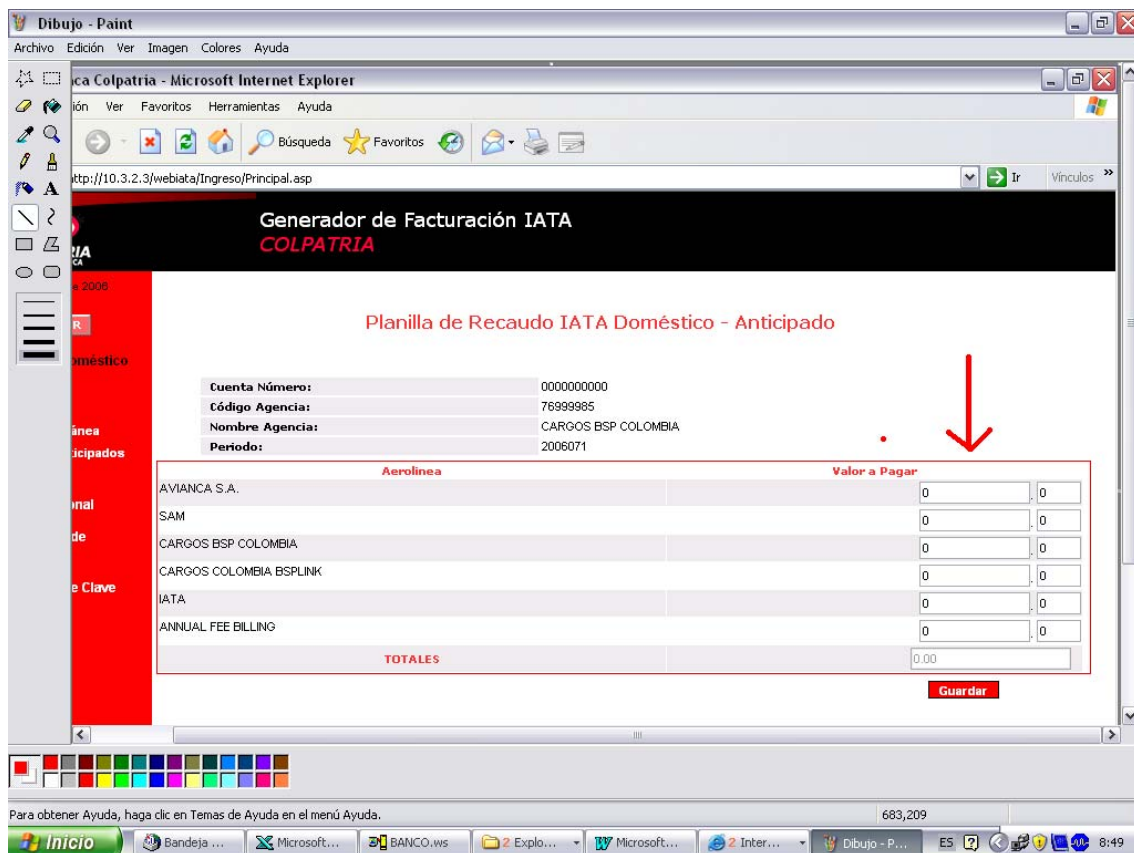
Dibujo - Paint
Archivo Edición Ver Imagen Colores Ayuda

ca Colpatria - Microsoft Internet Explorer
ión Ver Favoritos Herramientas Ayuda
Búsqueda Favoritos
ttp://10.3.2.3/webiata/Ingreso/Principal.asp
Ir Vínculos

Generador de Facturación IATA
COLPATRIA

RIA
e 2006
R
oméstico
ínea
ticipados
onal
de
e Clave

Planilla de Recaudo IATA Doméstico - Anticipado

Cuenta Número: 0000000000
Código Agencia: 76999985
Nombre Agencia: CARGOS BSP COLOMBIA
Periodo: 2006071

| Aerolinea | Valor a Pagar |
|---|---|
| AVIANCA S.A. | 0 . 0 |
| SAM | 0 . 0 |
| CARGOS BSP COLOMBIA | 0 . 0 |
| CARGOS COLOMBIA BSPLINK | 0 . 0 |
| IATA | 0 . 0 |
| ANNUAL FEE BILLING | 0 . 0 |
| TOTALES | 0.00 |

Guardar

Para obtener Ayuda, haga clic en Temas de Ayuda en el menú Ayuda.
683,209

Inicio Bandeja ... Microsoft... BANCO.ws 2 Explo... Microsoft... 2 Inter... Dibujo - P... ES 8:49